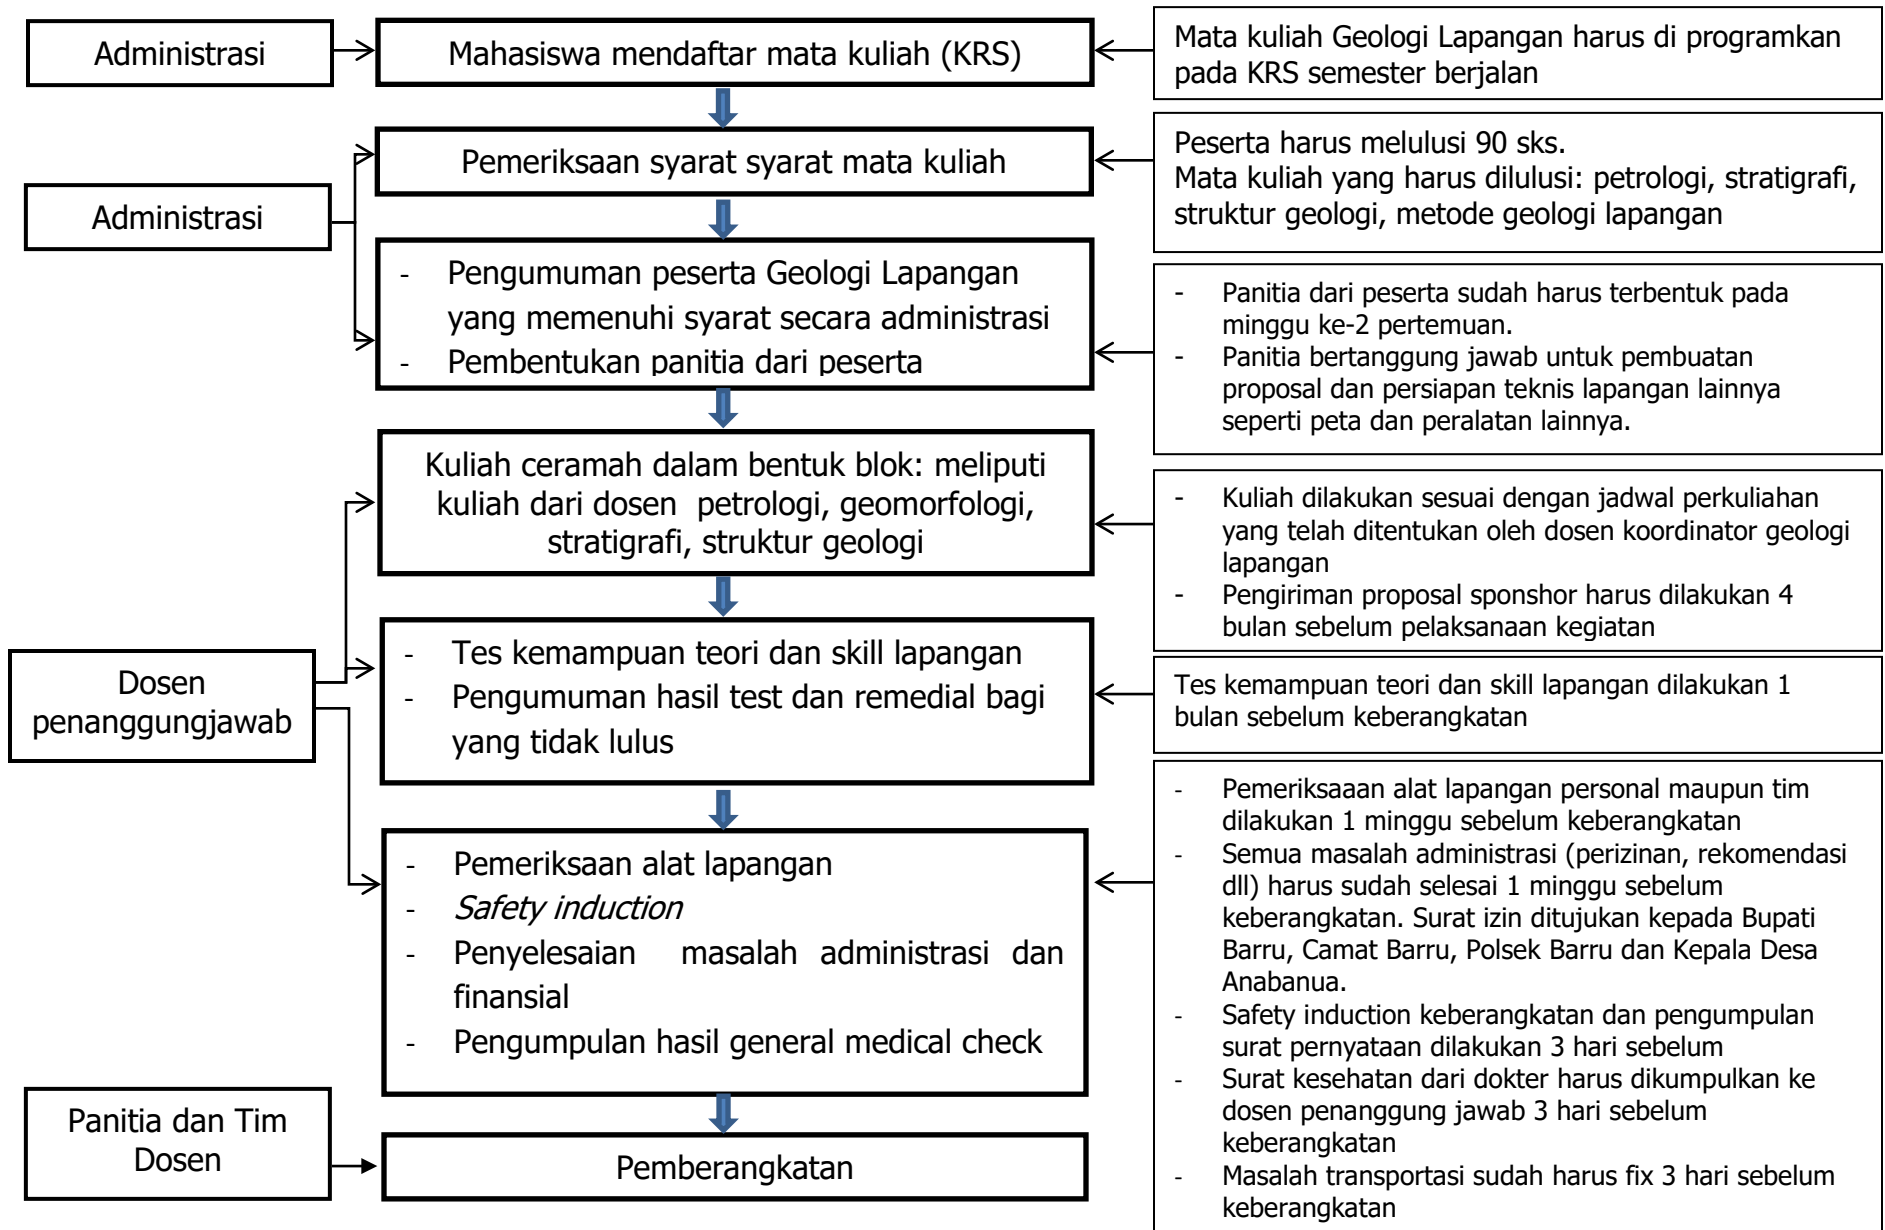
Administrasi

Mahasiswa mendaftar mata kuliah (KRS)

Mata kuliah Geologi Lapangan harus di programkan pada KRS semester berjalan

Administrasi

Pemeriksaan syarat syarat mata kuliah

Peserta harus melulusi 90 sks.
Mata kuliah yang harus dilulusi: petrologi, stratigrafi, struktur geologi, metode geologi lapangan

- Pengumuman peserta Geologi Lapangan yang memenuhi syarat secara administrasi
- Pembentukan panitia dari peserta

- Panitia dari peserta sudah harus terbentuk pada minggu ke-2 pertemuan.
- Panitia bertanggung jawab untuk pembuatan proposal dan persiapan teknis lapangan lainnya seperti peta dan peralatan lainnya.

Kuliah ceramah dalam bentuk blok: meliputi kuliah dari dosen petrologi, geomorfologi, stratigrafi, struktur geologi

- Kuliah dilakukan sesuai dengan jadwal perkuliahan yang telah ditentukan oleh dosen koordinator geologi lapangan
- Pengiriman proposal sponshor harus dilakukan 4 bulan sebelum pelaksanaan kegiatan

Dosen penanggungjawab

- Tes kemampuan teori dan skill lapangan
- Pengumuman hasil test dan remedial bagi yang tidak lulus

Tes kemampuan teori dan skill lapangan dilakukan 1 bulan sebelum keberangkatan

- Pemeriksaan alat lapangan
- *Safety induction*
- Penyelesaian masalah administrasi dan finansial
- Pengumpulan hasil general medical check

- Pemeriksaaan alat lapangan personal maupun tim dilakukan 1 minggu sebelum keberangkatan
- Semua masalah administrasi (perizinan, rekomendasi dll) harus sudah selesai 1 minggu sebelum keberangkatan. Surat izin ditujukan kepada Bupati Barru, Camat Barru, Polsek Barru dan Kepala Desa Anabanua.
- Safety induction keberangkatan dan pengumpulan surat pernyataan dilakukan 3 hari sebelum
- Surat kesehatan dari dokter harus dikumpulkan ke dosen penanggung jawab 3 hari sebelum keberangkatan
- Masalah transportasi sudah harus fix 3 hari sebelum keberangkatan

Panitia dan Tim Dosen

Pemberangkatan